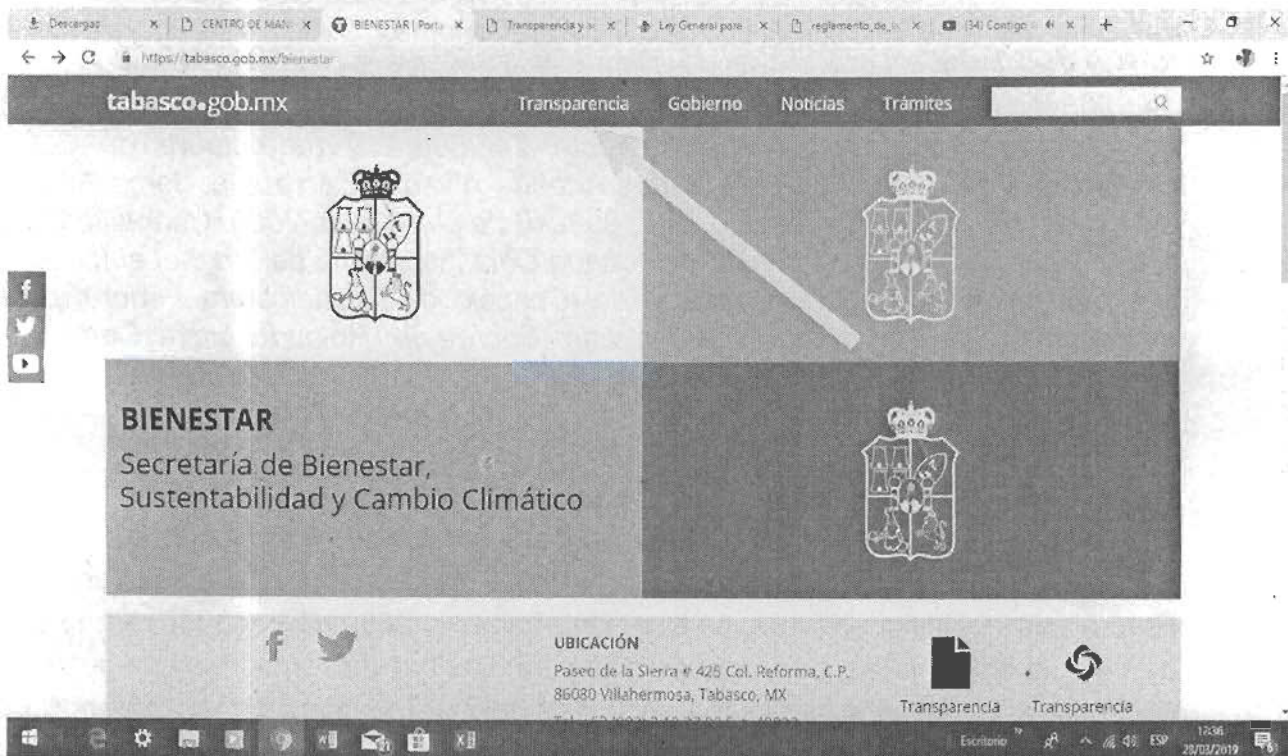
Descargas | CENTRO DE MAN | BIENESTAR | Port | Transparencia y | Ley General para | reglamento_de_ | (34) Contigo | +

https://tabasco.gob.mx/bienestar

tabasco.gob.mx Transparencia Gobierno Noticias Trámites

BIENESTAR
Secretaría de Bienestar, Sustentabilidad y Cambio Climático

UBICACIÓN
Paseo de la Sierra # 425 Col. Reforma, C.P. 86080 Villahermosa, Tabasco, MX
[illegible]

Transparencia Transparencia

Escritorio ESP 12:36 28/03/2019